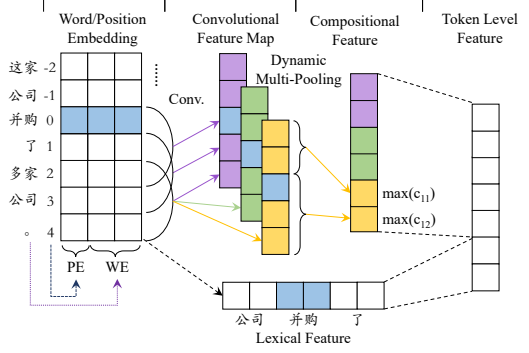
Word/Position Embedding

Convolutional Feature Map

Compositional Feature

Token Level Feature

Dynamic Multi-Pooling

Conv.

这家 -2
公司 -1
并购 0
了 1
多家 2
公司 3
。 4

PE WE

max($c_{11}$)
max($c_{12}$)

公司 并购 了

Lexical Feature